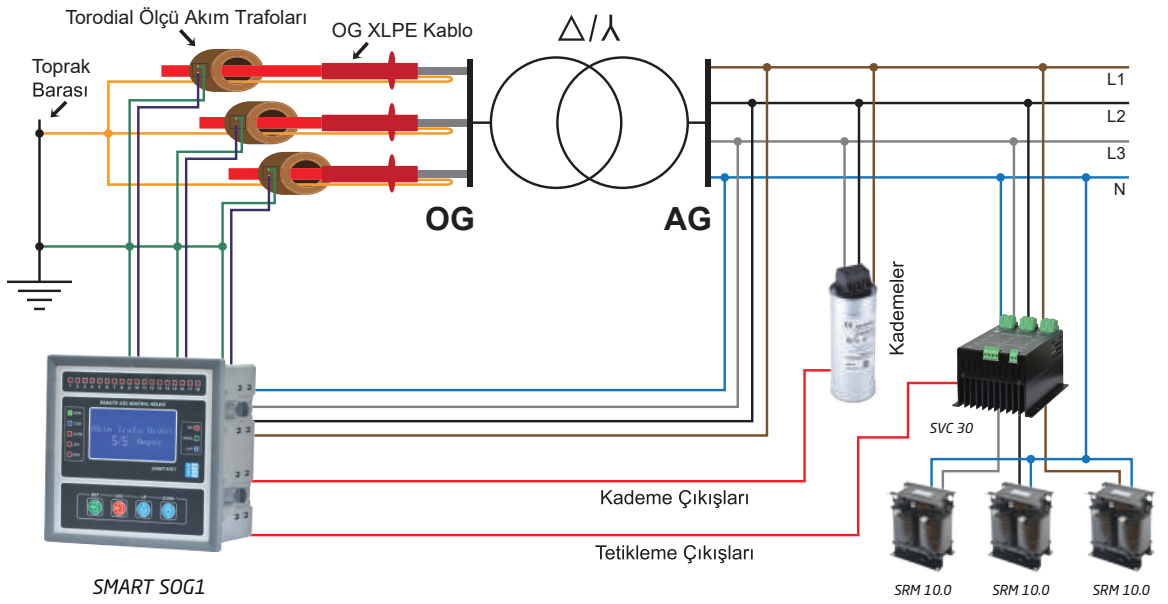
Torodial Ölçü Akım Trafoları

OG XLPE Kablo

Toprak Barası

$\triangle / \curlywedge$

L1

L2

L3

N

OG

AG

K170 Kademeler

REAKTİF GÜÇ KONTROL RÖLESİ

Akım Trafo Orani
5/5 Amper

SMART SOG1

SVC 30

Kademe Çıkışları

Tetikleme Çıkışları

SMART SOG1

SRM 10.0

SRM 10.0

SRM 10.0